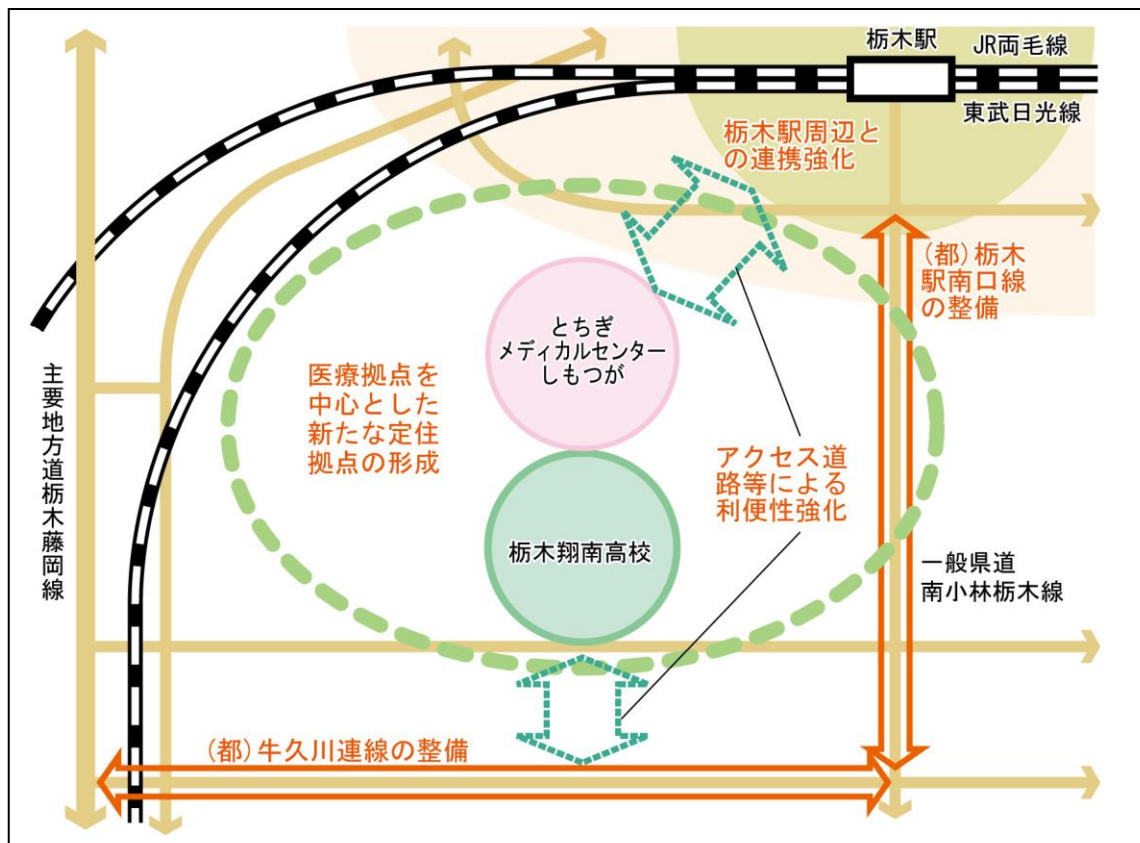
栃木駅

JR両毛線

東武日光線

栃木駅周辺との連携強化

(都) 栃木駅南口線の整備

主要地方道栃木藤岡線

とちぎメディカルセンターしもつが

医療拠点を中心とした新たな定住拠点の形成

アクセス道路等による利便性強化

栃木翔南高校

一般県道南小林栃木線

(都) 牛久川連線の整備